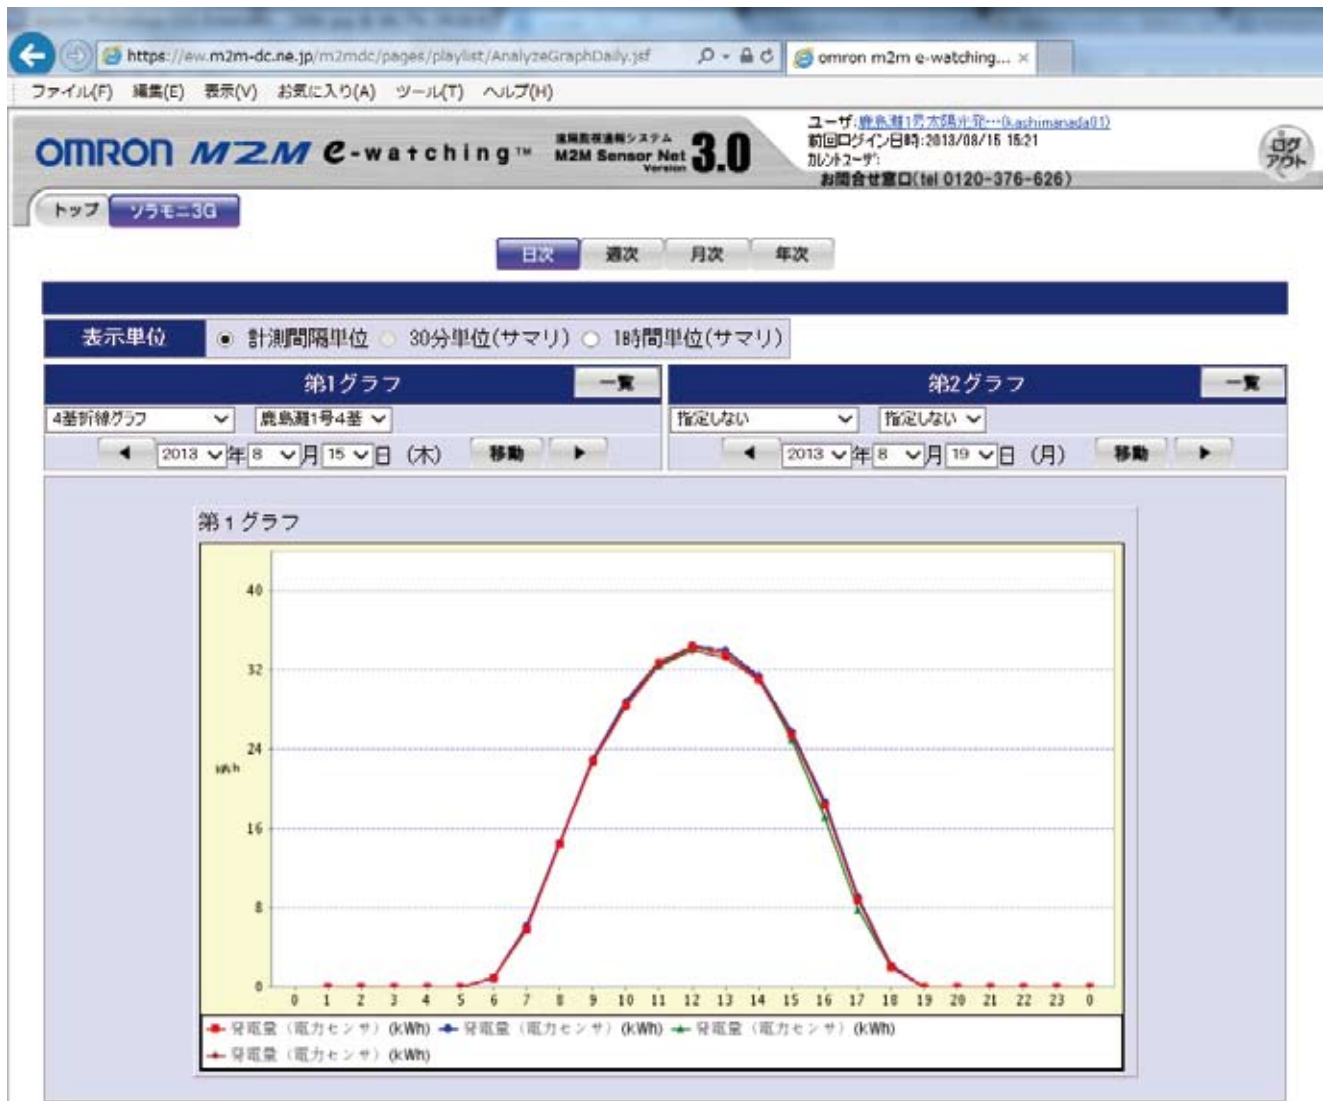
https://ew.m2m-dc.ne.jp/m2mdc/pages/playlist/AnalyzeGraphDaily.jsf

omron m2m e-watching... ×

ファイル(F) 編集(E) 表示(V) お気に入り(A) ツール(T) ヘルプ(H)

OMRON M2M e-watching™ 遠隔監視通報システム M2M Sensor Net Version 3.0

ユーザ:鹿島灘1号太陽光発…(kashimanada01)
前回ログイン日時:2013/08/15 15:21
カレントユーザ:
お問合せ窓口(tel 0120-376-626)

ログアウト

トップ ソラモニ3G

日次 週次 月次 年次

表示単位 ◉ 計測間隔単位 ○ 30分単位(サマリ) ○ 1時間単位(サマリ)

第1グラフ 一覧

4基折線グラフ 鹿島灘1号4基

◀ 2013 年 8 月 15 日 (木) 移動 ▶

第2グラフ 一覧

指定しない 指定しない

◀ 2013 年 8 月 19 日 (月) 移動 ▶

第1グラフ

40
32
24
16
8
0

kWh

0 1 2 3 4 5 6 7 8 9 10 11 12 13 14 15 16 17 18 19 20 21 22 23 0

発電量（電力センサ）(kWh) 発電量（電力センサ）(kWh) 発電量（電力センサ）(kWh)
発電量（電力センサ）(kWh)